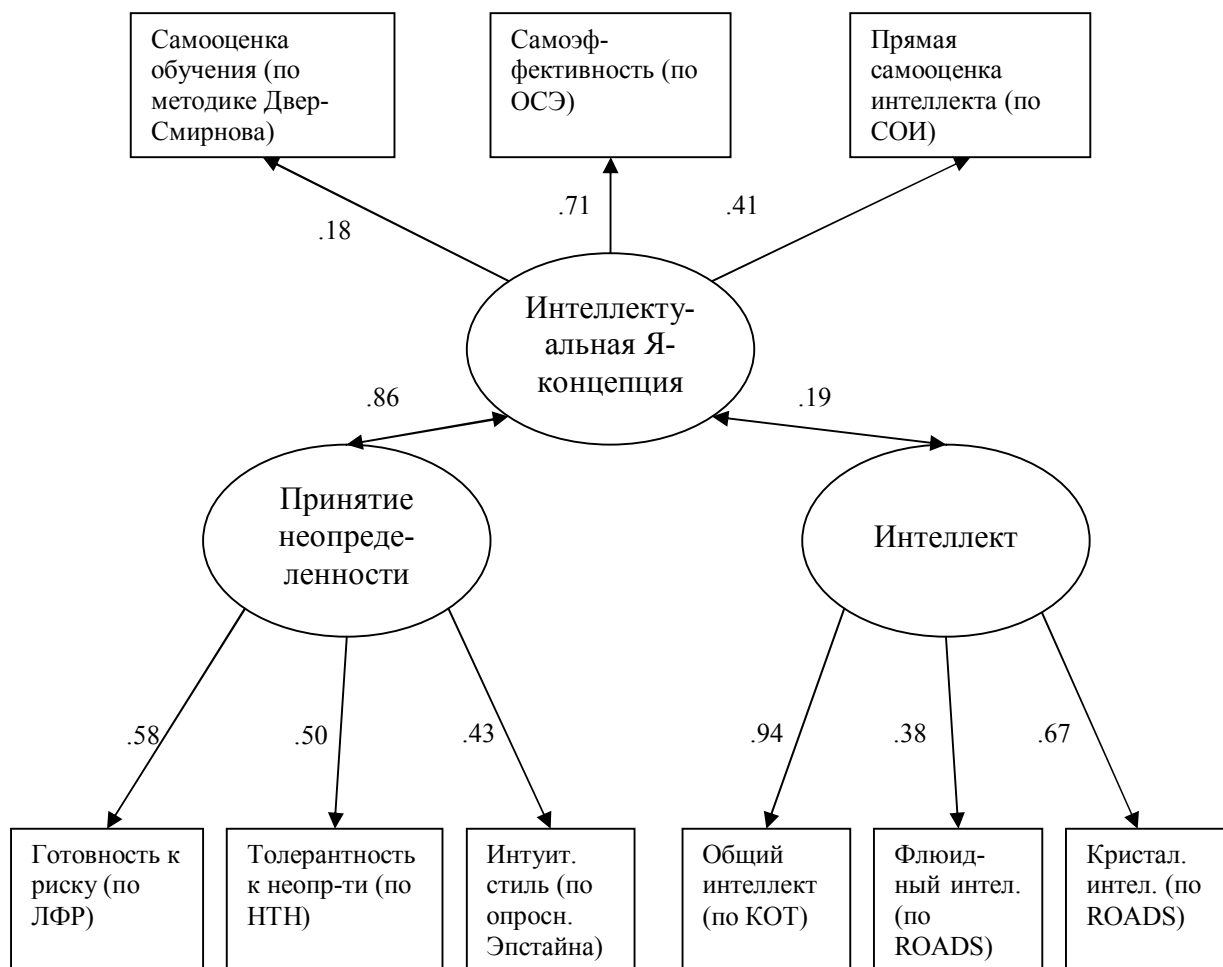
Самооценка обучения (по методике Двер-Смирнова)

Самоэффективность (по ОСЭ)

Прямая самооценка интеллекта (по СОИ)

.18

.71

.41

Интеллектуальная Я-концепция

.86

.19

Принятие неопределенности

Интеллект

.58

.50

.43

.94

.38

.67

Готовность к риску (по ЛФР)

Толерантность к неопр-ти (по НТН)

Интуит. стиль (по опросн. Эпстайна)

Общий интеллект (по КОТ)

Флюидный интел. (по ROADS)

Кристал. интел. (по ROADS)